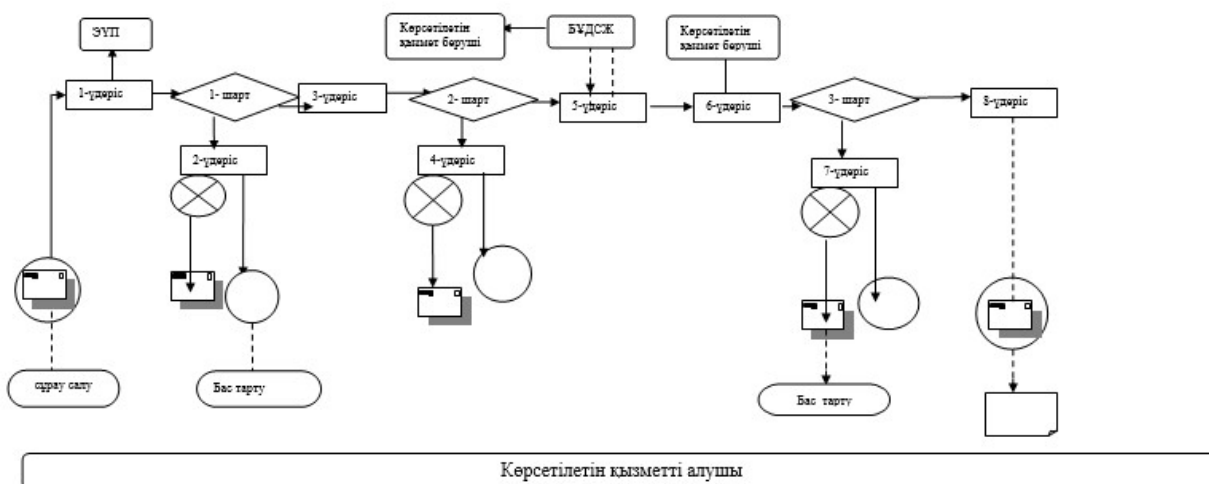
ЭҮП

1-үдеріс

1- шарт

3-үдеріс

Көрсетілетін қызмет беруші

БҰДСЖ

2- шарт

5-үдеріс

Көрсетілетін қызмет беруші

6-үдеріс

3- шарт

8-үдеріс

2-үдеріс

4-үдеріс

7-үдеріс

сұрау салу

Бас тарту

Бас тарту

Көрсетілетін қызметті алушы